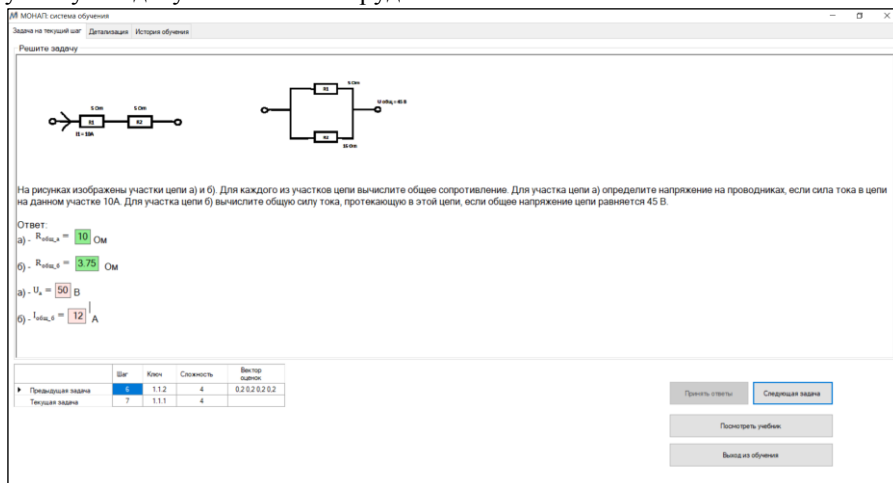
МОНАП: система обучения

Задача на текущий шаг | Детализация | История обучения

Решите задачу

5 Om 5 Om
R1 R2
I1 = 10A

5 Om
R1
U общ = 45 В
R2
15 Om

На рисунках изображены участки цепи а) и б). Для каждого из участков цепи вычислите общее сопротивление. Для участка цепи а) определите напряжение на проводниках, если сила тока в цепи на данном участке 10А. Для участка цепи б) вычислите общую силу тока, протекающую в этой цепи, если общее напряжение цепи равняется 45 В.

Ответ:
а) - $R_{общ\_а}$ = 10 Ом

б) - $R_{общ\_б}$ = 3.75 Ом

а) - $U_а$ = 50 В

б) - $I_{общ\_б}$ = 12 А

| | Шаг | Ключ | Сложность | Вектор оценок |
|---|---|---|---|---|
| Предыдущая задача | 6 | 1.1.2 | 4 | 0,2 0,2 0,2 0,2 |
| Текущая задача | 7 | 1.1.1 | 4 | |

Принять ответы
Следующая задача
Посмотреть учебник
Выход из обучения